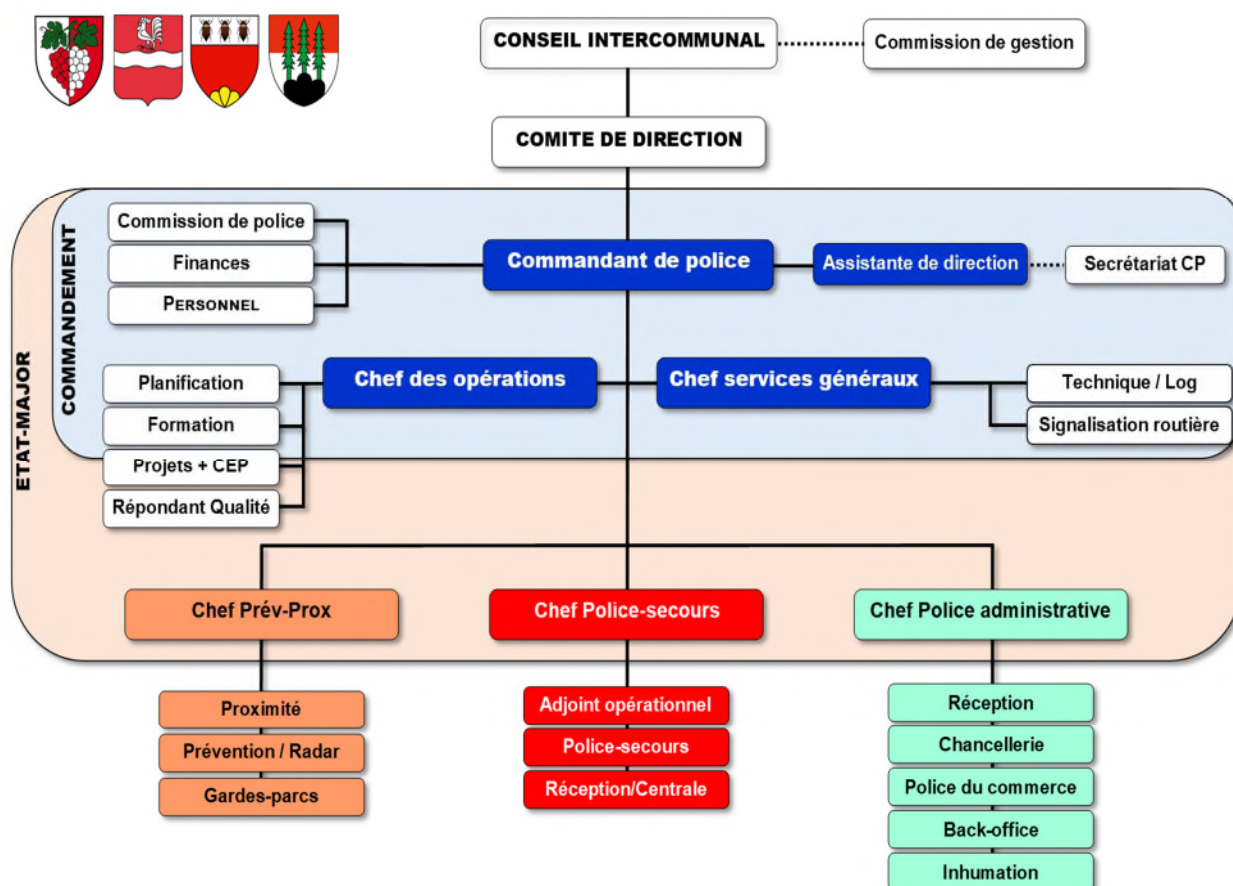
CONSEIL INTERCOMMUNAL

Commission de gestion

COMITE DE DIRECTION

ETAT-MAJOR

COMMANDEMENT

Commission de police

Finances

PERSONNEL

Commandant de police

Assistante de direction

Secrétariat CP

Planification

Formation

Projets + CEP

Répondant Qualité

Chef des opérations

Chef services généraux

Technique / Log

Signalisation routière

Chef Prév-Prox

Chef Police-secours

Chef Police administrative

Proximité

Prévention / Radar

Gardes-parcs

Adjoint opérationnel

Police-secours

Réception/Centrale

Réception

Chancellerie

Police du commerce

Back-office

Inhumation